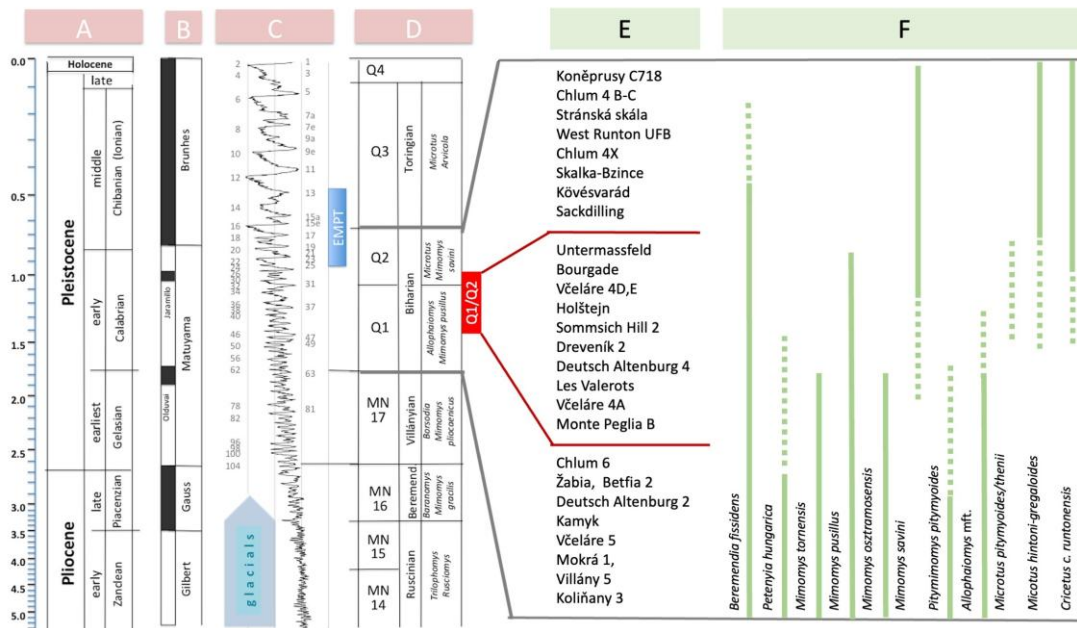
A B C D E F

0.0 0.5 1.0 1.5 2.0 2.5 3.0 3.5 4.0 4.5 5.0

Holocene
late
Pleistocene
middle
Chibanian (Ionian)
early
Calabrian
earliest
Gelasian
Pliocene
late
Piacenzian
early
Zandean

Brunhes
Jaramillo
Matuyama
Olduvai
Gauss
Gilbert

2 4 6 8 10 12 14 16 18 20 22 36 46 54 56 62 78 82 96 100 104
1 3 5 7a 7e 9a 9e 11 13 15a 15e 17 19 21 25 31 37 47 49 63 81

EMPT
glacials

Q4
Q3
Toringian
Microtus Arvicola
Q2
Microtus Mimomys savini
Q1
Biharian
Allophaiomys Mimomys pusillus
Q1/Q2
MN 17
Villányian
Borsodia Mimomys pliocaenicus
MN 16
Beremend
Baranomys Mimomys gracilis
MN 15
MN 14
Ruscinian
Trilophomys Ruscinomys

Koněprusy C718
Chlum 4 B-C
Stránská skála
West Runton UFB
Chlum 4X
Skalka-Bzince
Kövésvarád
Sackdilling
Untermassfeld
Bourgade
Včeláre 4D,E
Holštejn
Sommsich Hill 2
Dreveník 2
Deutsch Altenburg 4
Les Valerots
Včeláre 4A
Monte Peglia B
Chlum 6
Žabia, Betfia 2
Deutsch Altenburg 2
Kamyk
Včeláre 5
Mokrá 1,
Villány 5
Koliňany 3

Beremendia fissidens
Petenyia hungarica
Mimomys tornensis
Mimomys pusillus
Mimomys osztramosensis
Mimomys savini
Pitymimomys pitymyoides
Allophaiomys mft.
Microtus pitymyoides/thenii
Micotus hintoni-gregaloides
Cricetus c. runtonensis